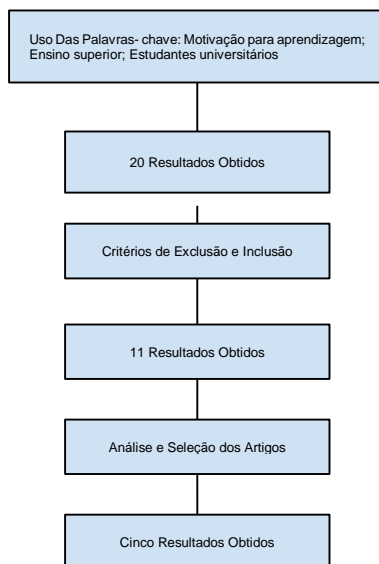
Uso Das Palavras- chave: Motivação para aprendizagem; Ensino superior; Estudantes universitários

20 Resultados Obtidos

Critérios de Exclusão e Inclusão

11 Resultados Obtidos

Análise e Seleção dos Artigos

Cinco Resultados Obtidos